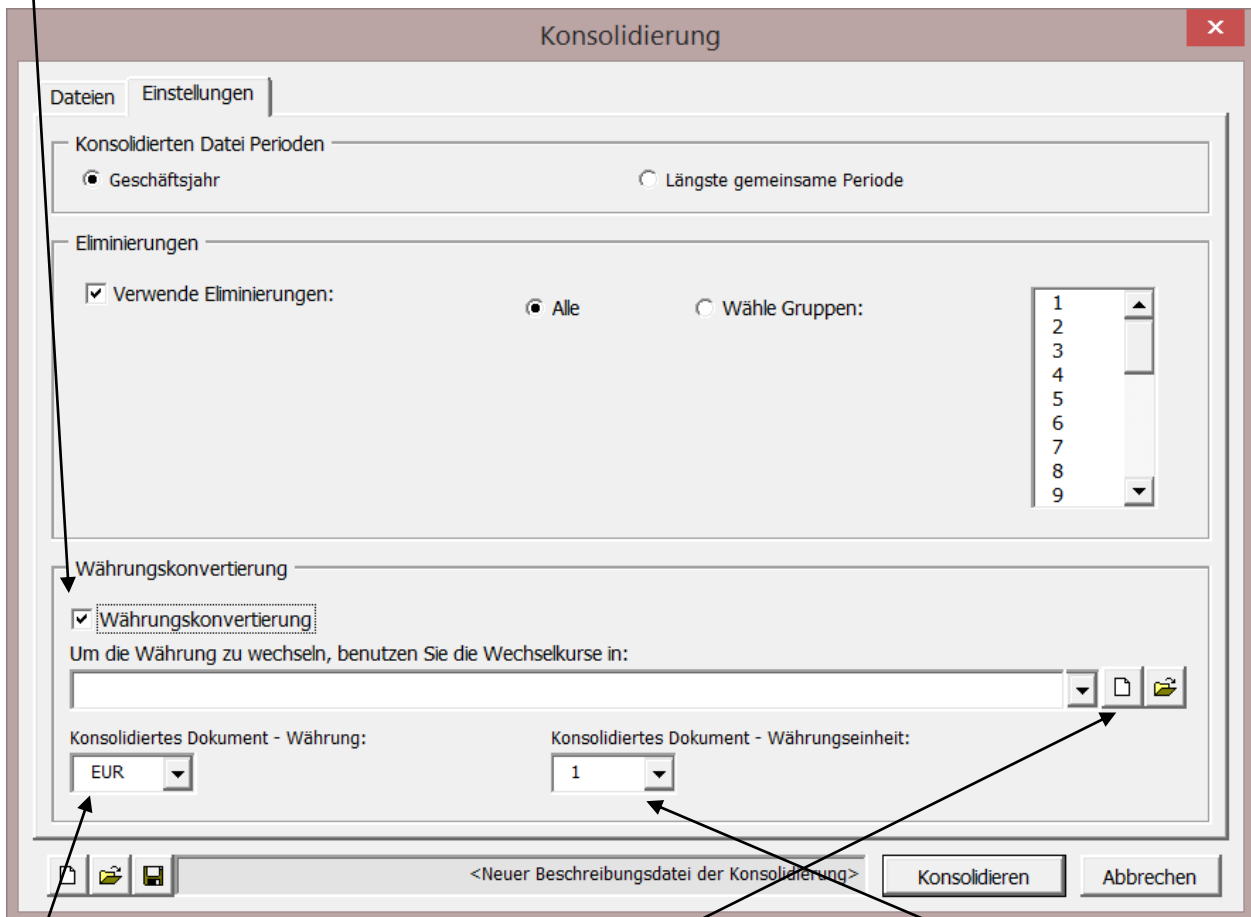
Konsolidierung

Dateien
Einstellungen

Konsolidierten Datei Perioden
Geschäftsjahr
Längste gemeinsame Periode

Eliminierungen
Verwende Eliminierungen:
Alle
Wähle Gruppen:
1
2
3
4
5
6
7
8
9

Währungskonvertierung
Währungskonvertierung
Um die Währung zu wechseln, benutzen Sie die Wechselkurse in:

Konsolidiertes Dokument - Währung:
EUR
Konsolidiertes Dokument - Währungseinheit:
1

<Neuer Beschreibungsdatei der Konsolidierung>
Konsolidieren
Abbrechen